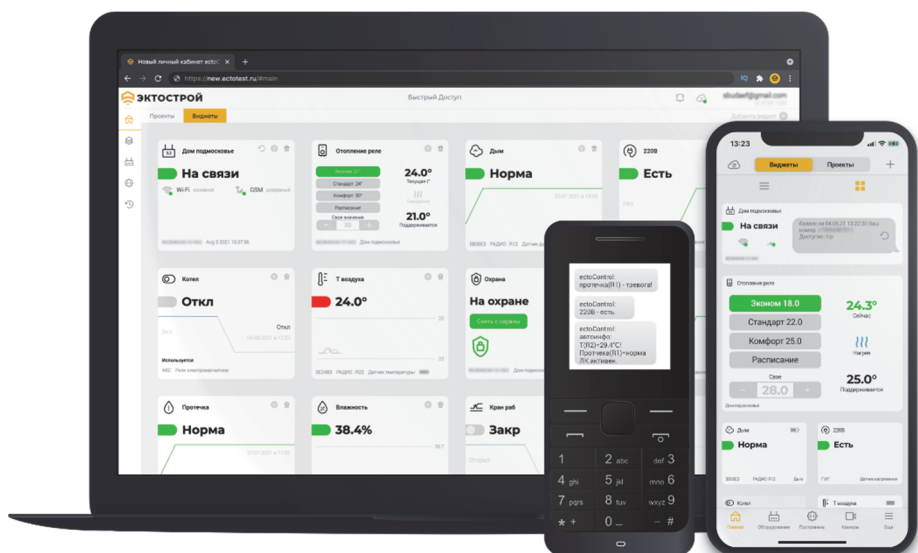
Новый личный кабинет ectoC
https://new.ectotest.ru/#main

ЭКТОСТРОЙ
Быстрый Доступ

Проекты
Виджеты

Дом подмосковье
На связи
Wi-Fi
GSM
Aug 3 2021 15:07:35

Отопление реле
Эконом 21°
Стандарт 24°
Комфорт 30°
Расписание
Свое значение
24.0°
Текущая Т
21.0°
Поддерживается
Дом подмосковье

Дым
Норма

220В
Есть

Котел
Откл
Откл
Используется

Т воздуха
24.0°

Охрана
На охране
Снять с охраны

Протечка
Норма

Влажность
38.4%

Кран раб
Закр

ectoControl: протечка(Я1) - тревога!
ectoControl: 220В - есть.
ectoControl: автоинфо: Т(R2)=29.4°С! Протечка(Я1)=норма ЛК активен.

1
2 abc
def 3
4 ghi
5 jkl
mno 6
7 pqrs
8 tuv
wxyz 9
0 _

13:23
Виджеты
Проекты
Дом подмосковье
На связи
Отопление реле
Эконом 18.0
Стандарт 22.0
Комфорт 25.0
Расписание
Свое
28.0
24.3°
Сейчас
Нагрев
25.0°
Поддерживается
Дым
Норма
220В
Есть
Котел
Т воздуха
Главная
Оборудование
Постройки
Камеры
Ещё